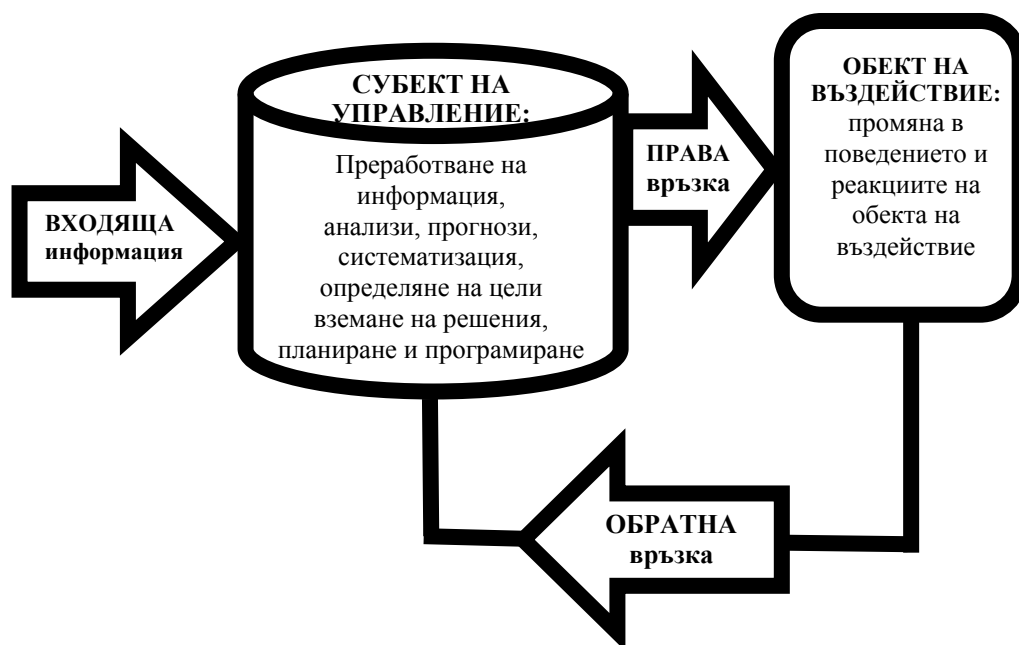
ВХОДЯЩА информация

СУБЕКТ НА УПРАВЛЕНИЕ:

Преработване на информация, анализи, прогнози, систематизация, определяне на цели вземане на решения, планиране и програмиране

ПРАВА връзка

ОБЕКТ НА ВЪЗДЕЙСТВИЕ:

промяна в поведението и реакциите на обекта на въздействие

ОБРАТНА връзка